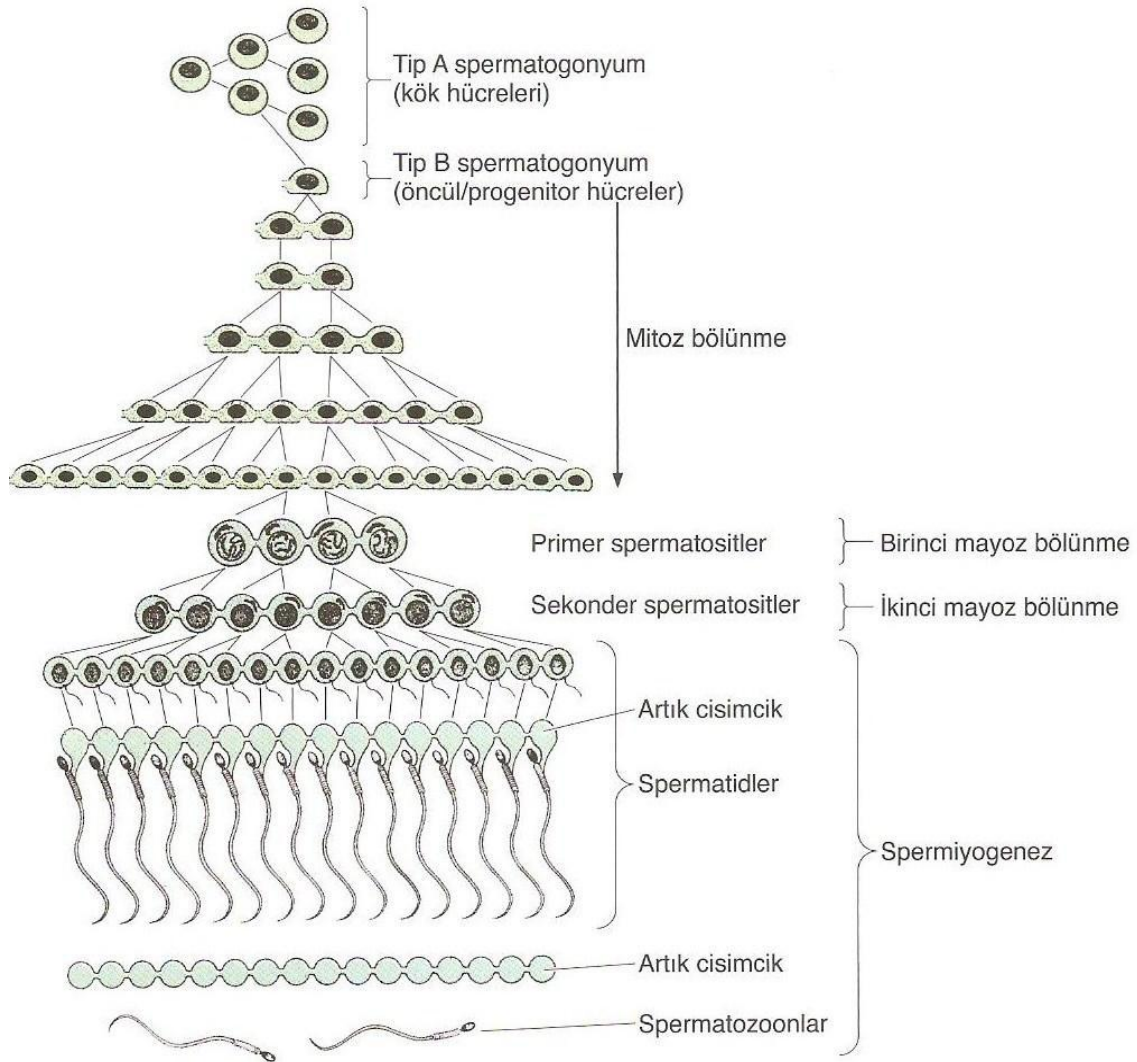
Tip A spermatogonyum
(kök hücreleri)

Tip B spermatogonyum
(öncül/progenitor hücreler)

Mitoz bölünme

Primer spermatositler

Birinci mayoz bölünme

Sekonder spermatositler

İkinci mayoz bölünme

Artık cisimcik

Spermatidler

Spermiyogenez

Artık cisimcik

Spermatozoonlar